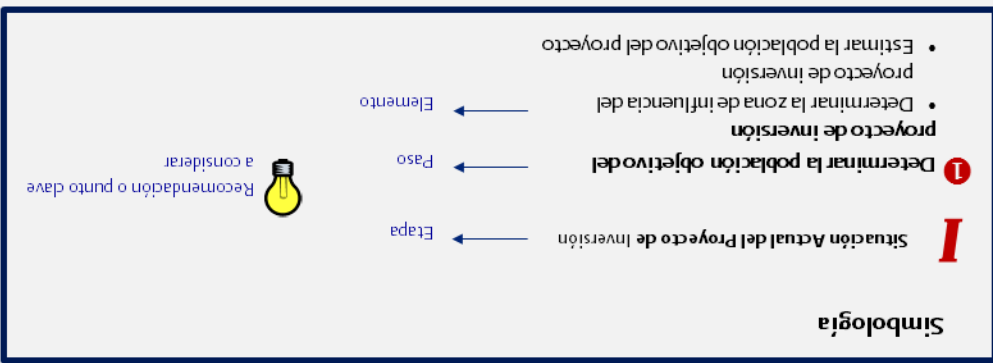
Simbología

I Situación Actual del Proyecto de Inversión → Etapa

1 Determinar la población objetivo del proyecto de inversión → Paso

Recomendación o punto clave a considerar

• Determinar la zona de influencia del proyecto de inversión → Elemento

• Estimar la población objetivo del proyecto